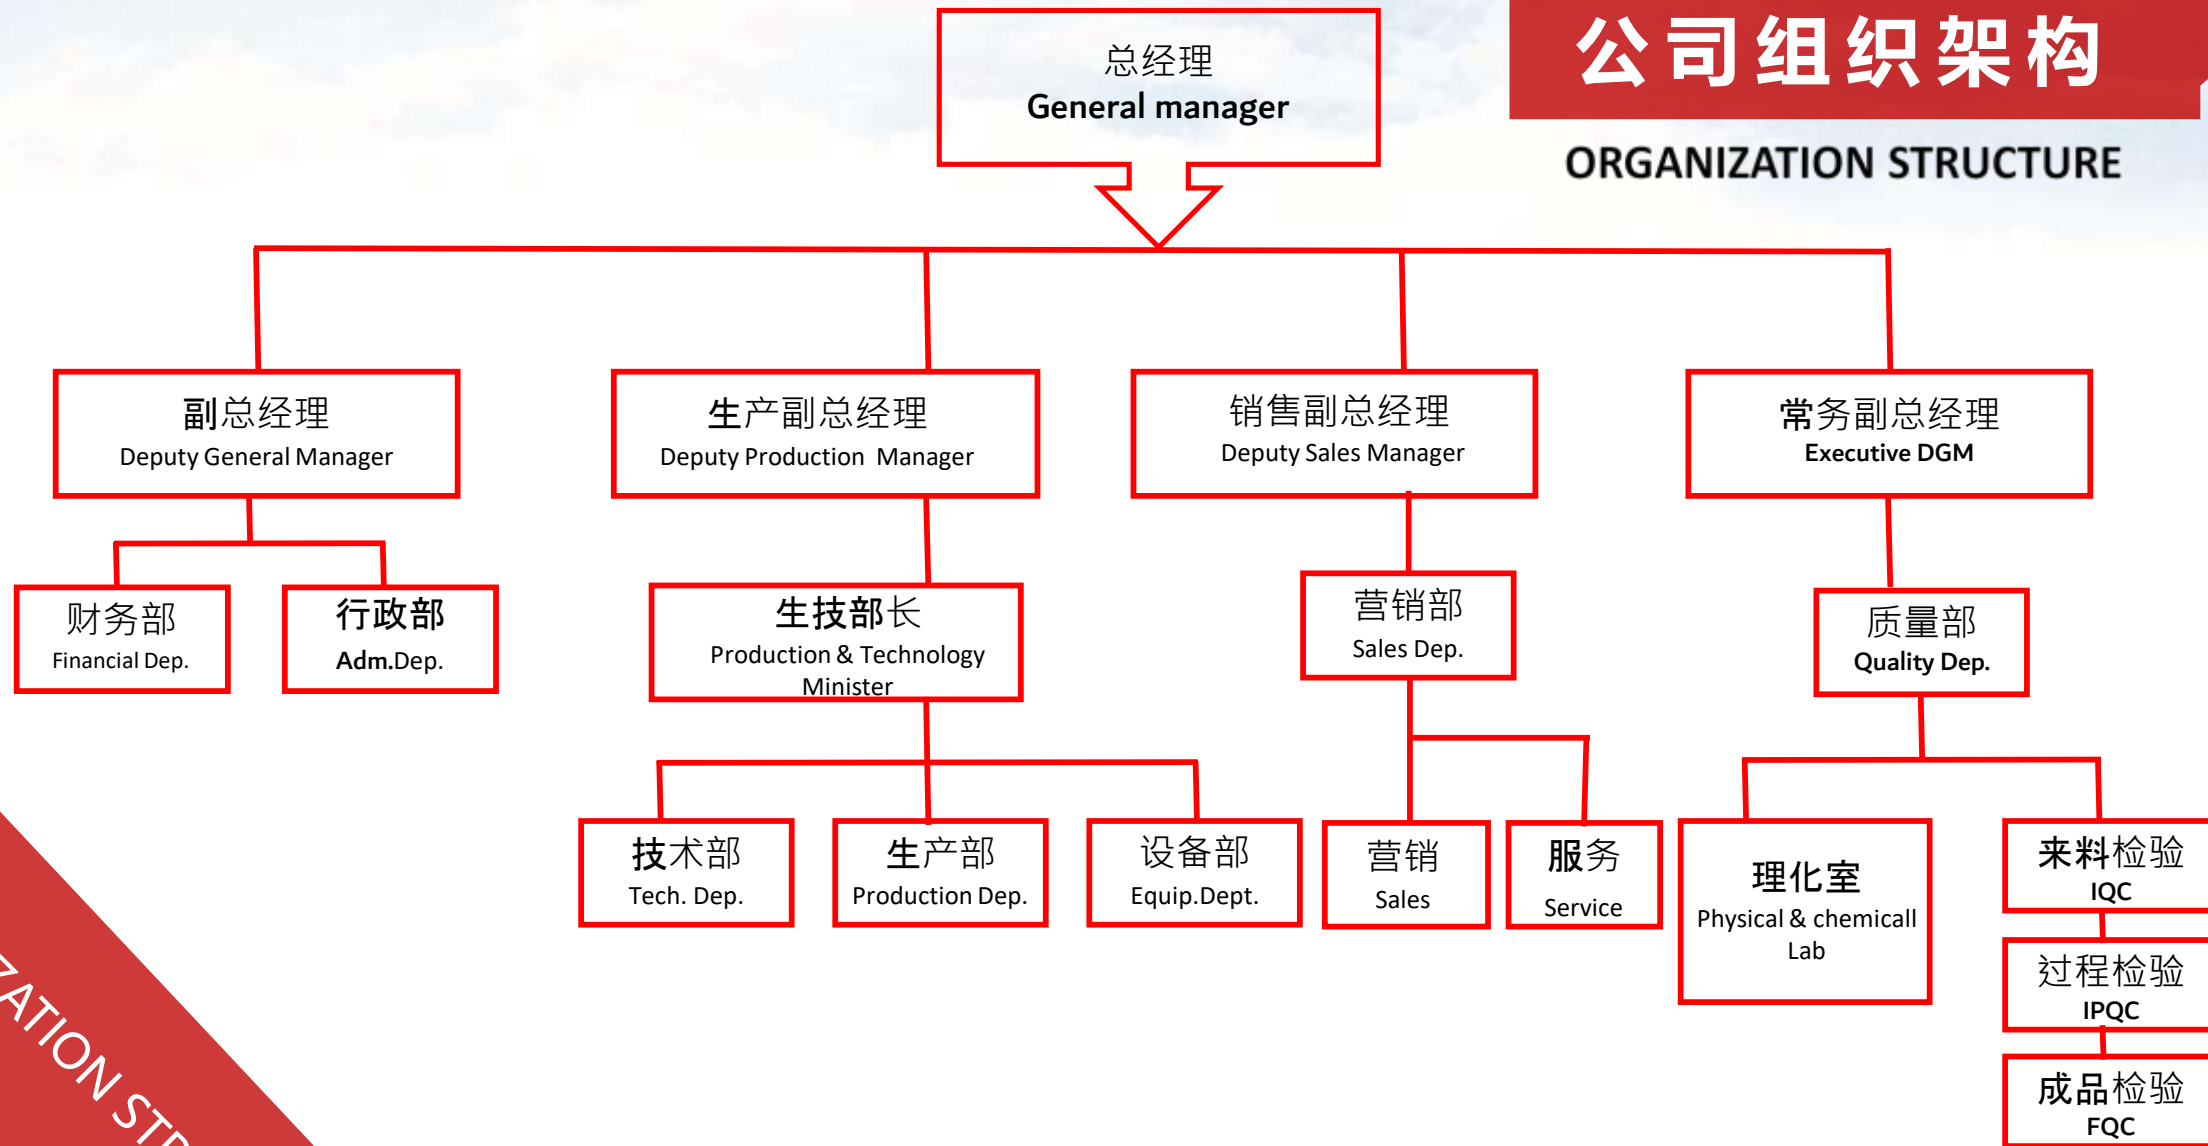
公司组织架构

ORGANIZATION STRUCTURE

总经理
General manager

副总经理
Deputy General Manager

生产副总经理
Deputy Production Manager

销售副总经理
Deputy Sales Manager

常务副总经理
Executive DGM

财务部
Financial Dep.

行政部
Adm.Dep.

生技部长
Production & Technology Minister

营销部
Sales Dep.

质量部
Quality Dep.

技术部
Tech. Dep.

生产部
Production Dep.

设备部
Equip.Dept.

营销
Sales

服务
Service

理化室
Physical & chemicall Lab

来料检验
IQC

过程检验
IPQC

成品检验
FQC

ZATION STR